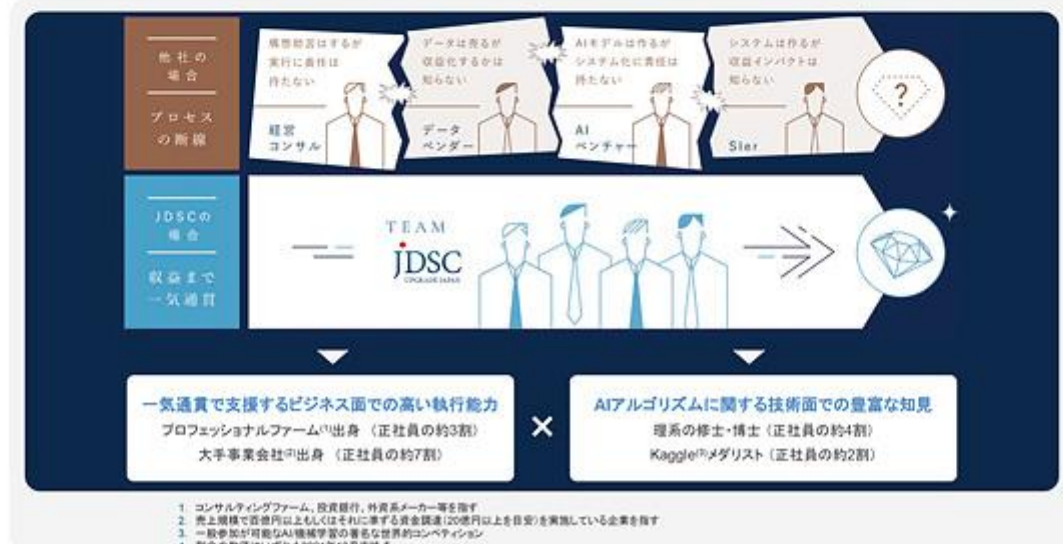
他社の場合

プロセスの断線

構想助言はするが実行に責任は持たない

経営コンサル

データは売るが収益化するかは知らない

データベンダー

AIモデルは作るがシステム化に責任は持たない

AIベンチャー

システムは作るが収益インパクトは知らない

SIer

?

JDSCの場合

収益まで一気通貫

TEAM

JDSC

UPGRADE JAPAN

一気通貫で支援するビジネス面での高い執行能力

プロフェッショナルファーム⁽¹⁾出身（正社員の約3割）

大手事業会社⁽²⁾出身（正社員の約7割）

×

AIアルゴリズムに関する技術面での豊富な知見

理系の修士・博士（正社員の約4割）

Kaggle⁽³⁾メダリスト（正社員の約2割）

1. コンサルティングファーム、投資銀行、外資系メーカー等を指す
2. 売上規模で百億円以上もしくはそれに準ずる資金調達（20億円以上を目安）を実施している企業を指す
3. 一般参加が可能なAI機械学習の著名な世界的コンペティション
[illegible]